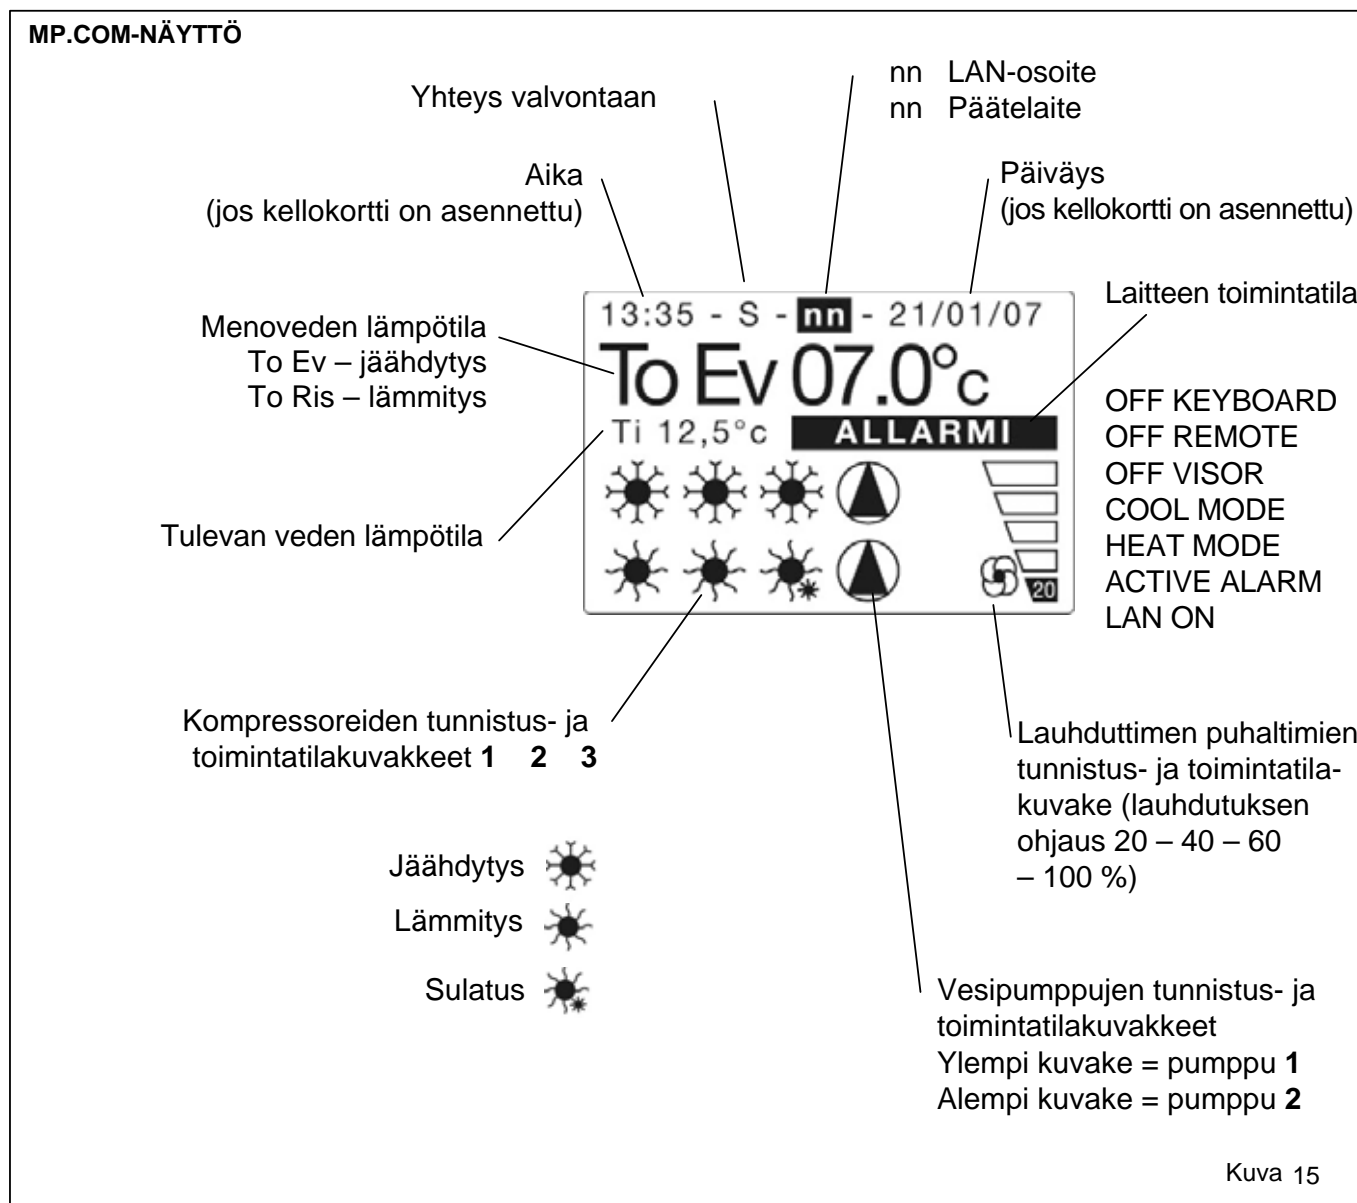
MP.COM-NÄYTTÖ

Yhteys valvontaan

nn LAN-osoite
nn Päätelaite

Aika
(jos kellokortti on asennettu)

Päiväys
(jos kellokortti on asennettu)

13:35 - S - nn - 21/01/07

Laitteen toimintatila

Menoveden lämpötila
To Ev – jäähdytys
To Ris – lämmitys

To Ev 07.0°c

Ti 12,5°c

ALLARMI

OFF KEYBOARD
OFF REMOTE
OFF VISOR
COOL MODE
HEAT MODE
ACTIVE ALARM
LAN ON

Tulevan veden lämpötila

20

Kompressoreiden tunnistus- ja toimintatilakuvakkeet 1 2 3

Lauhduttimen puhaltimien tunnistus- ja toimintatilakuvake (lauhdutuksen ohjaus 20 – 40 – 60 – 100 %)

Jäähdytys

Lämmitys

Sulatus

Vesipumppujen tunnistus- ja toimintatilakuvakkeet
Ylempi kuvake = pumppu 1
Alempi kuvake = pumppu 2

Kuva 15